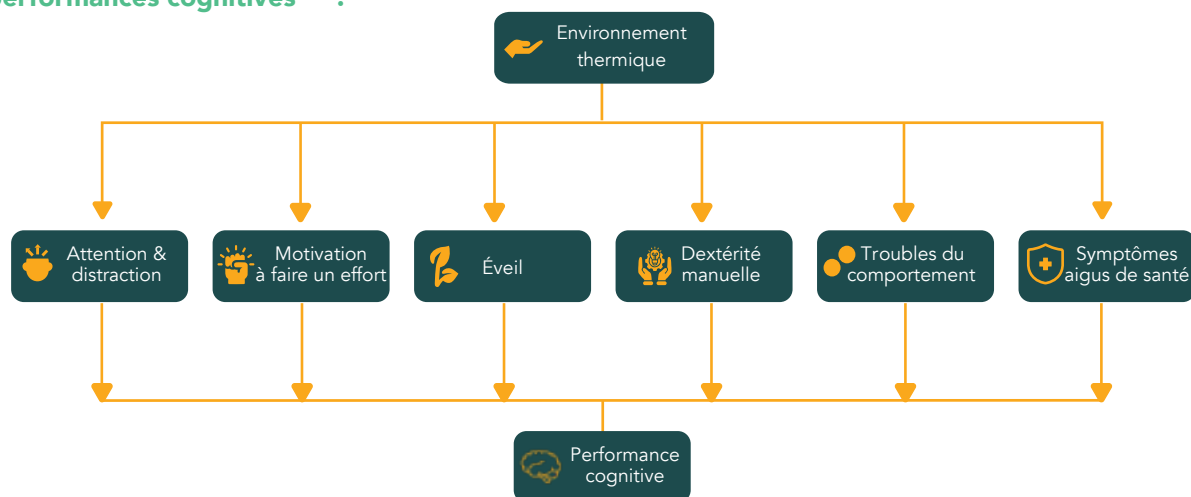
erformances cognitives :

Environnement thermique

Attention & distraction

Motivation à faire un effort

Éveil

Dextérité manuelle

Troubles du comportement

Symptômes aigus de santé

Performance cognitive